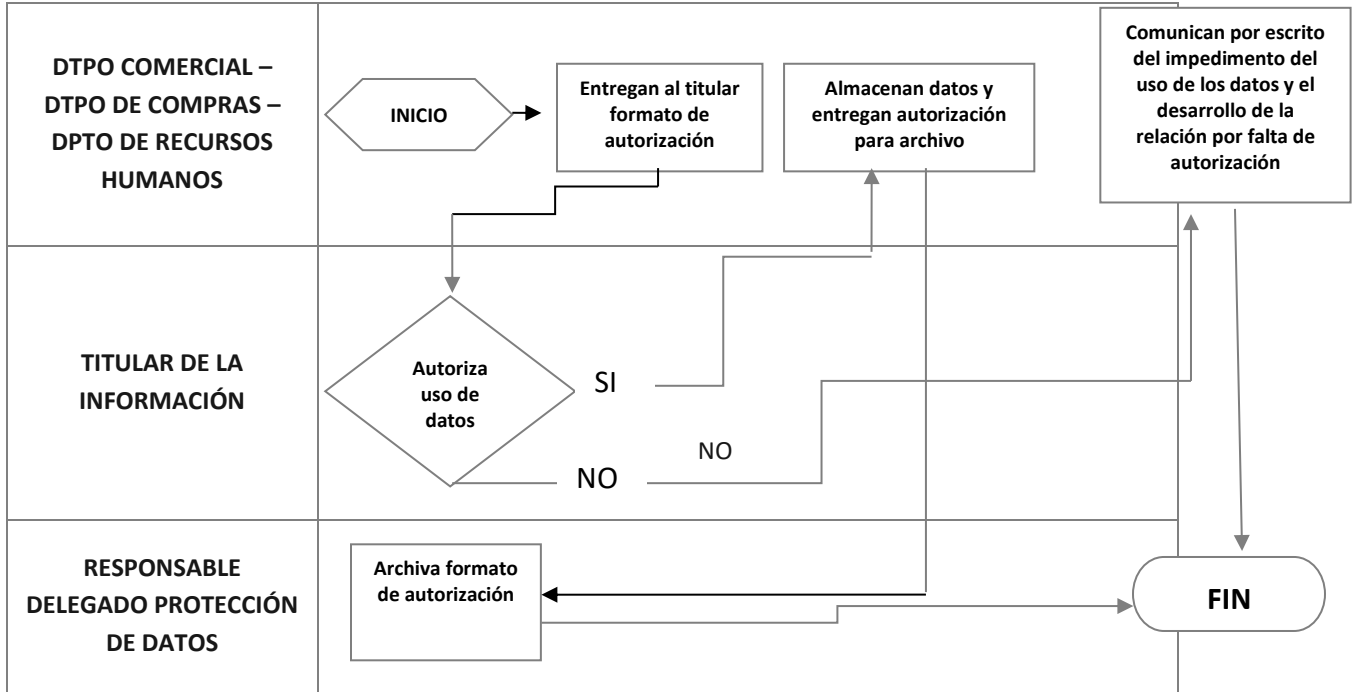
DTPO COMERCIAL – DTPO DE COMPRAS – DPTO DE RECURSOS HUMANOS

INICIO

Entregan al titular formato de autorización

Almacenan datos y entregan autorización para archivo

Comunican por escrito del impedimento del uso de los datos y el desarrollo de la relación por falta de autorización

TITULAR DE LA INFORMACIÓN

Autoriza uso de datos

SI

NO

NO

RESPONSABLE DELEGADO PROTECCIÓN DE DATOS

Archiva formato de autorización

FIN